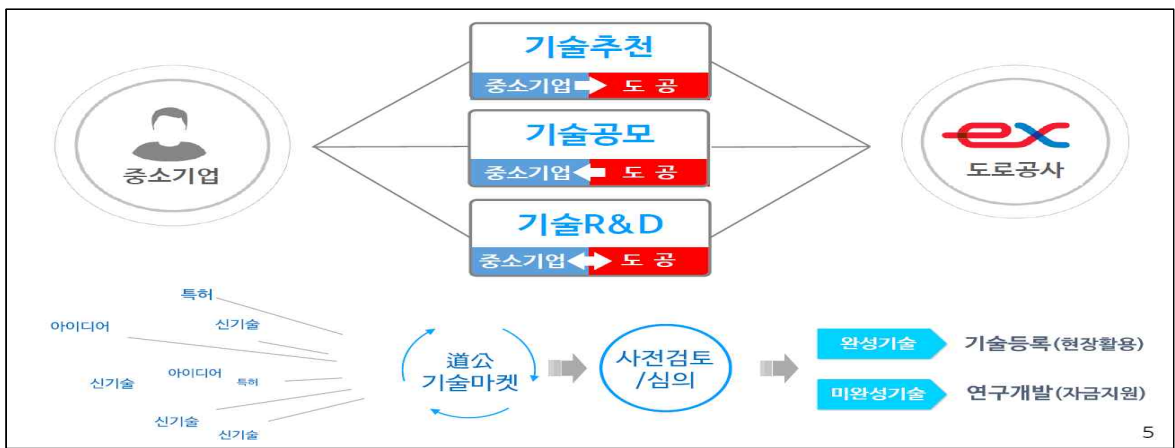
중소기업

기술추천
중소기업 도 공

기술공모
중소기업 도 공

기술R&D
중소기업 도 공

ex
도로공사

특허
아이디어
신기술
아이디어
특허
신기술
신기술
신기술

道公
기술마켓

사전검토
/심의

완성기술
기술등록(현장활용)

미완성기술
연구개발(자금지원)

5